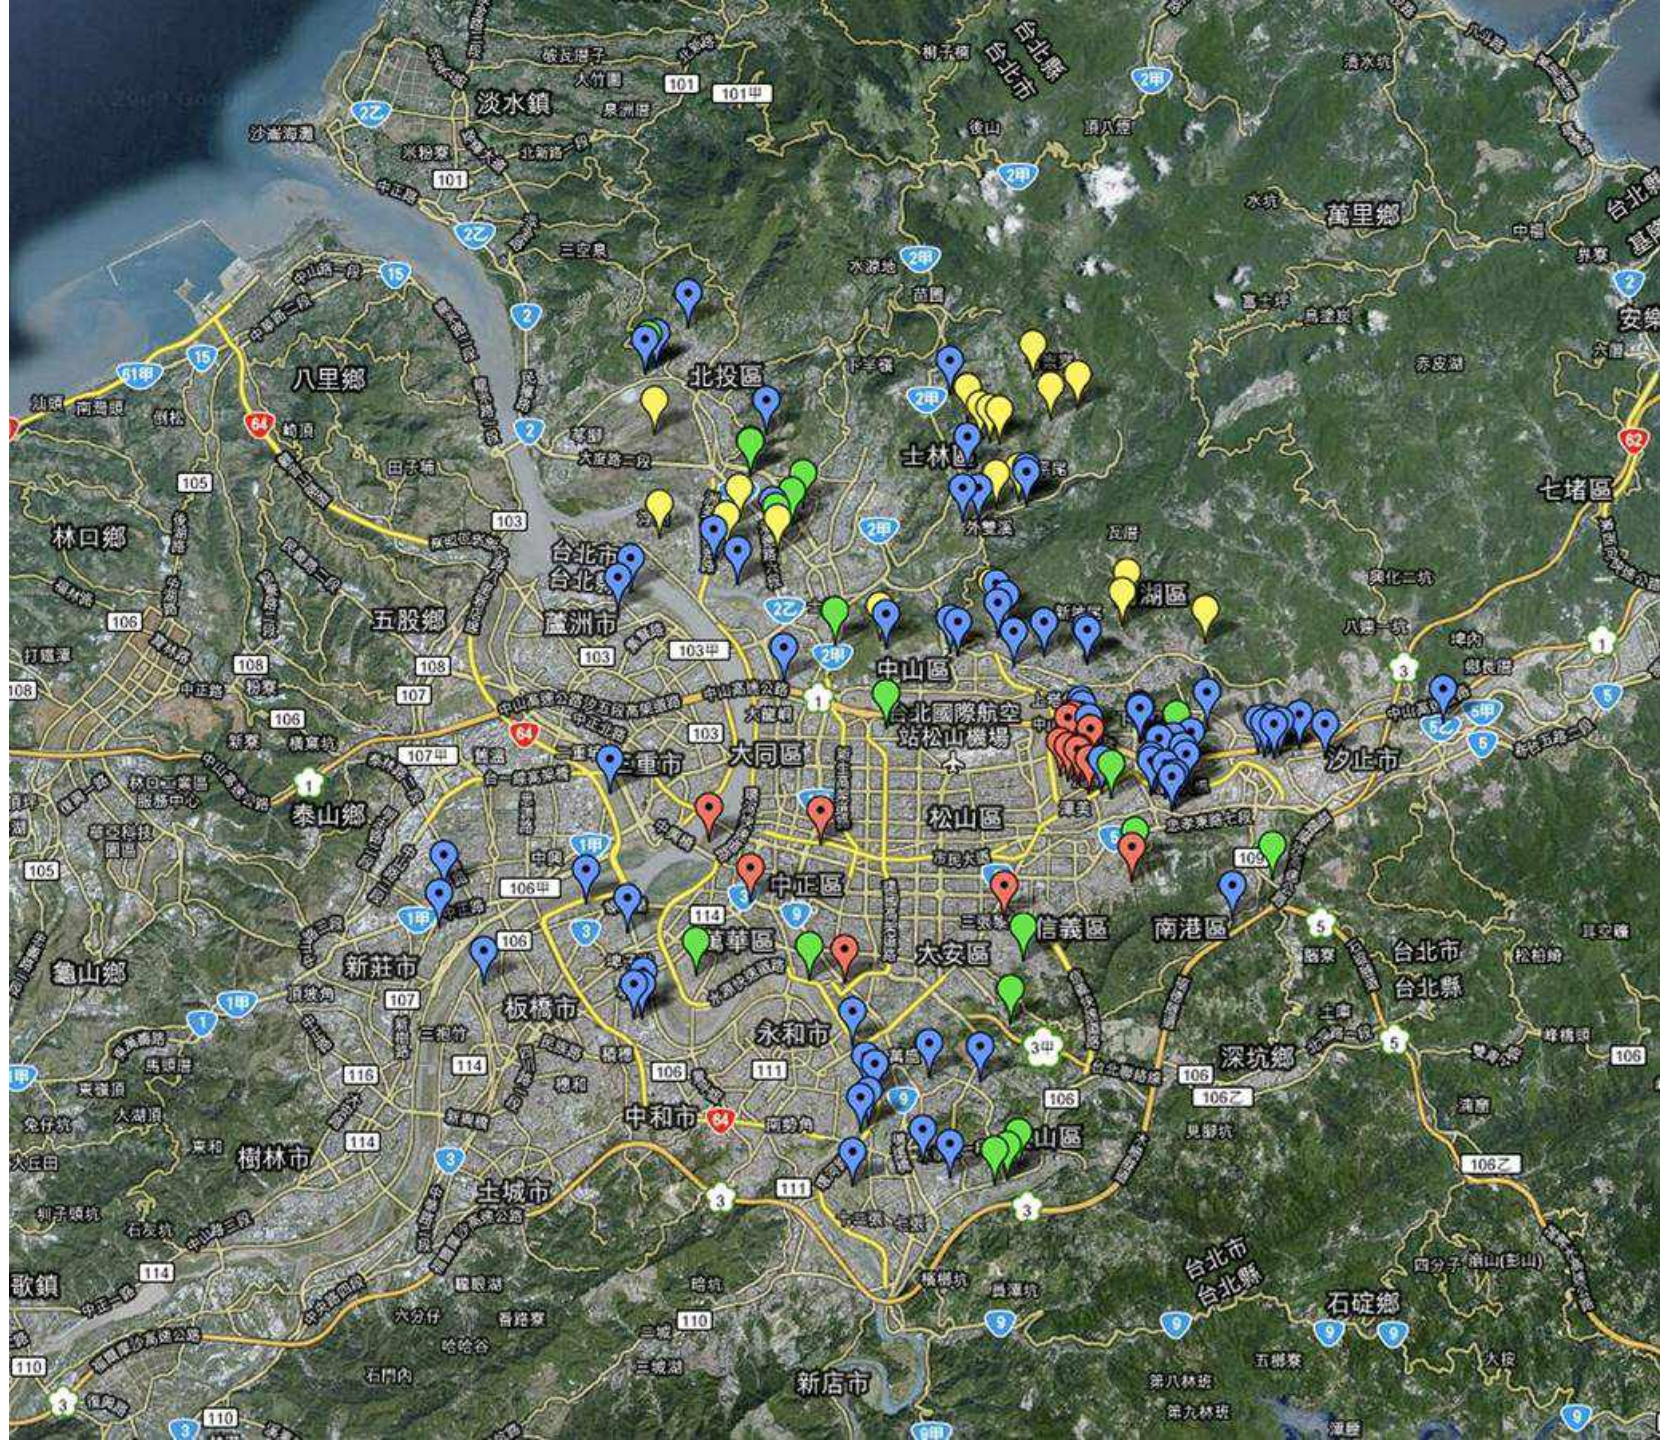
淡水鎮
台北縣
台北市
萬里鄉
八里鄉
北投區
士林區
林口鄉
五股鄉
台北市
台北縣
蘆洲市
中山區
內湖區
七堵區
汐止市
台北國際航空站松山機場
大同區
三重市
泰山鄉
松山區
中正區
萬華區
信義區
南港區
大安區
新莊市
龜山鄉
板橋市
永和市
台北市
台北縣
深坑鄉
中和市
文山區
樹林市
土城市
台北市
台北縣
石碇鄉
歌鎮
新店市
2乙
2甲
101
101甲
15
61甲
64
105
103
108
106
107
103甲
107甲
1
1甲
106甲
114
3
9
3甲
106乙
116
110
62
5